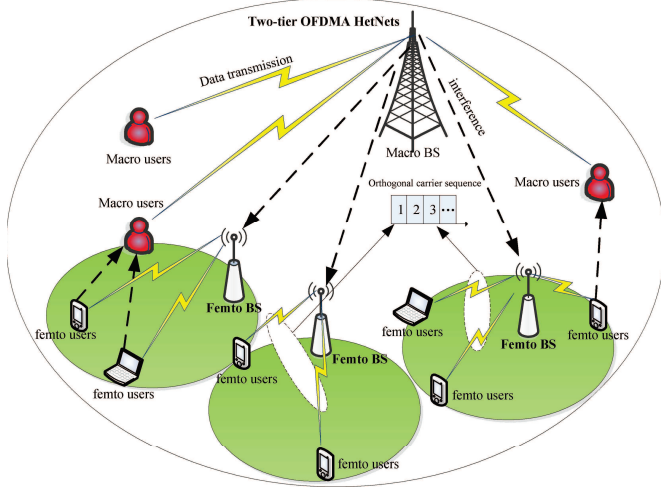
Two-tier OFDMA HetNets

Data transmission

interference

Macro users

Macro BS

Macro users

Orthogonal carrier sequence

| 1 | 2 | 3 | ··· |
|---|---|---|---|

Macro users

Femto BS

femto users

femto users

femto users

Femto BS

femto users

Femto BS

femto users

femto users

femto users

femto users